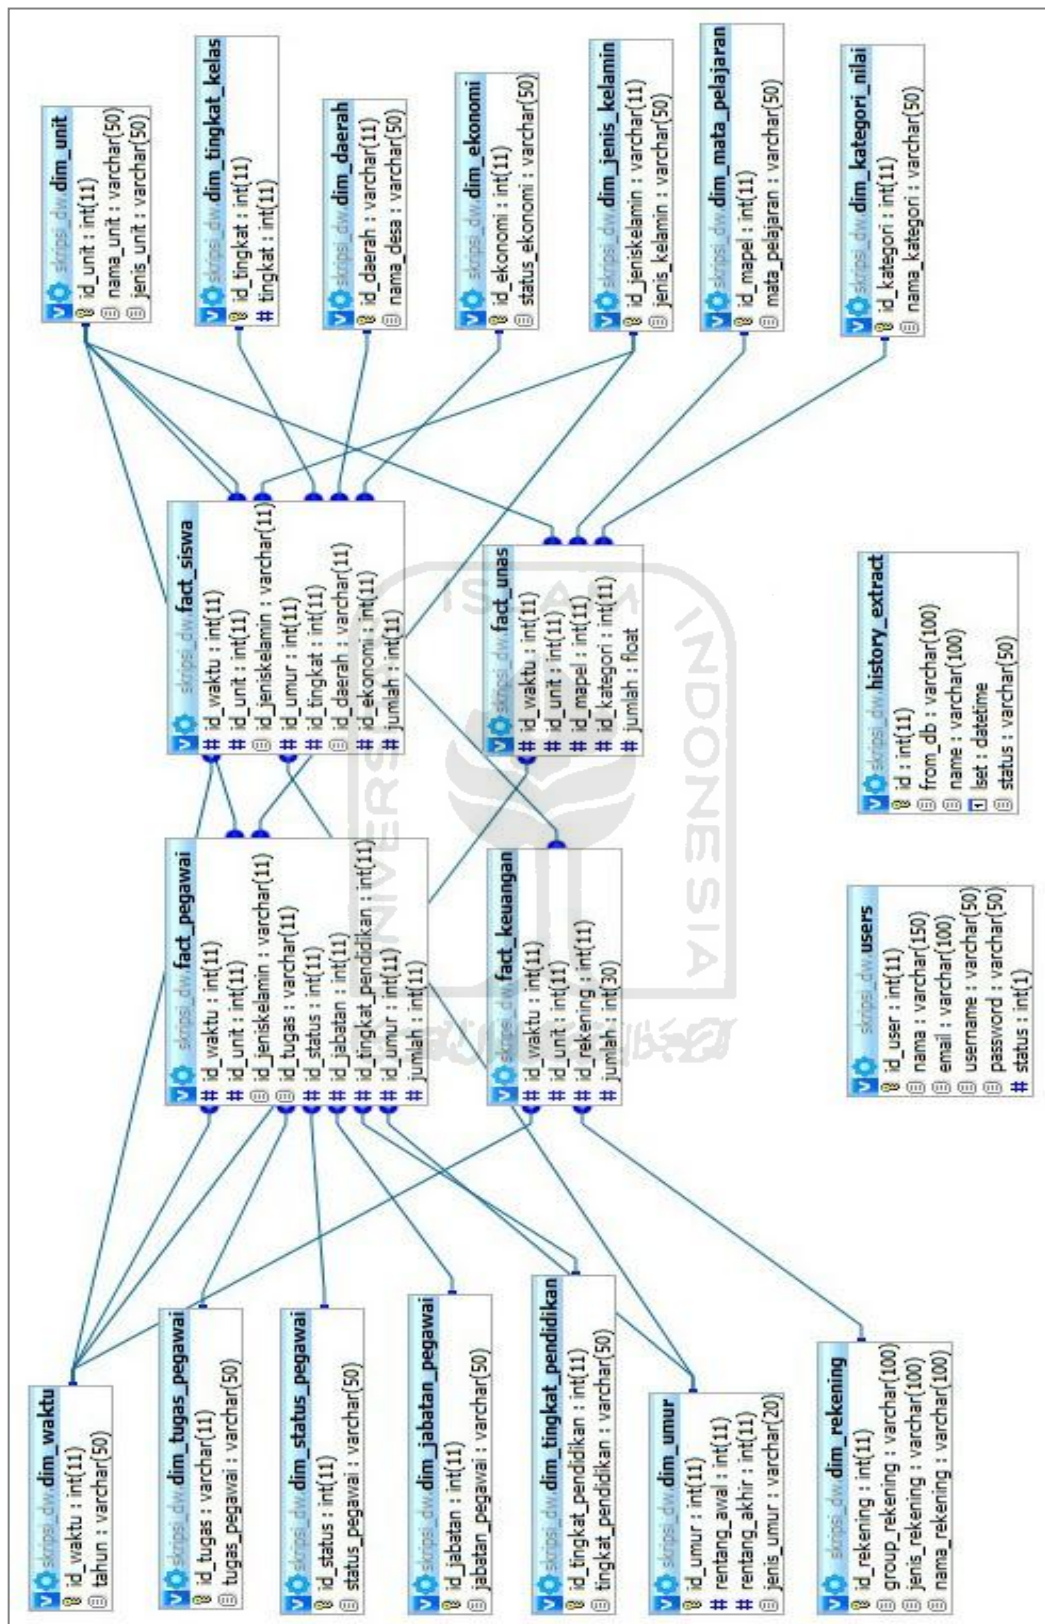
skripsi_dw.dim_unit
id_unit : int(11)
nama_unit : varchar(50)
jenis_unit : varchar(50)

skripsi_dw.dim_tingkat_kelas
id_tingkat : int(11)
tingkat : int(11)

skripsi_dw.dim_daerah
id_daerah : varchar(11)
nama_desa : varchar(50)

skripsi_dw.dim_ekonomi
id_ekonomi : int(11)
status_ekonomi : varchar(50)

skripsi_dw.dim_jenis_kelamin
id_jeniskelamin : varchar(11)
jenis_kelamin : varchar(50)

skripsi_dw.dim_mata_pelajaran
id_mapel : int(11)
mata_pelajaran : varchar(50)

skripsi_dw.dim_kategori_nilai
id_kategori : int(11)
nama_kategori : varchar(50)

skripsi_dw.fact_siswa
id_waktu : int(11)
id_unit : int(11)
id_jeniskelamin : varchar(11)
id_umur : int(11)
id_tingkat : int(11)
id_daerah : varchar(11)
id_ekonomi : int(11)
jumlah : int(11)

skripsi_dw.fact_unas
id_waktu : int(11)
id_unit : int(11)
id_mapel : int(11)
id_kategori : int(11)
jumlah : float

skripsi_dw.history_extract
id : int(11)
from_db : varchar(100)
name : varchar(100)
lset : datetime
status : varchar(50)

skripsi_dw.fact_pegawai
id_waktu : int(11)
id_unit : int(11)
id_jeniskelamin : varchar(11)
id_tugas : varchar(11)
id_status : int(11)
id_jabatan : int(11)
id_tingkat_pendidikan : int(11)
id_umur : int(11)
jumlah : int(11)

skripsi_dw.fact_keuangan
id_waktu : int(11)
id_unit : int(11)
id_rekening : int(11)
jumlah : int(30)

skripsi_dw.users
id_user : int(11)
nama : varchar(150)
email : varchar(100)
username : varchar(50)
password : varchar(50)
status : int(1)

skripsi_dw.dim_waktu
id_waktu : int(11)
tahun : varchar(50)

skripsi_dw.dim_tugas_pegawai
id_tugas : varchar(11)
tugas_pegawai : varchar(50)

skripsi_dw.dim_status_pegawai
id_status : int(11)
status_pegawai : varchar(50)

skripsi_dw.dim_jabatan_pegawai
id_jabatan : int(11)
jabatan_pegawai : varchar(50)

skripsi_dw.dim_tingkat_pendidikan
id_tingkat_pendidikan : int(11)
tingkat_pendidikan : varchar(50)

skripsi_dw.dim_umur
id_umur : int(11)
rentang_awal : int(11)
rentang_akhir : int(11)
jenis_umur : varchar(20)

skripsi_dw.dim_rekening
id_rekening : int(11)
group_rekening : varchar(100)
jenis_rekening : varchar(100)
nama_rekening : varchar(100)

ISLAM UNIVERSITAS INDONESIA